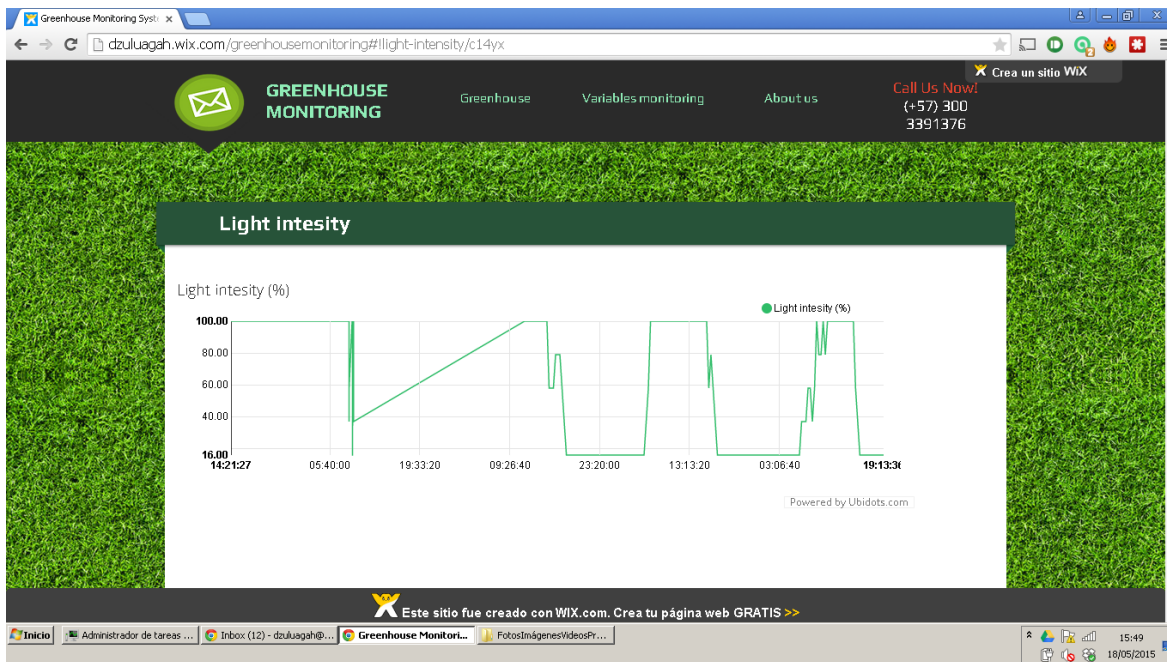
Greenhouse Monitoring Syst ×

dzuluagah.wix.com/greenhousemonitoring#!light-intensity/c14yx

Crea un sitio WiX

GREENHOUSE MONITORING

Greenhouse

Variables monitoring

About us

Call Us Now!
(+57) 300 3391376

Light intesity

Light intesity (%)

Light intesity (%)

100.00
80.00
60.00
40.00
16.00

14:21:27
05:40:00
19:33:20
09:26:40
23:20:00
13:13:20
03:06:40
19:13:3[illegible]

Powered by Ubidots.com

Este sitio fue creado con WIX.com. Crea tu página web GRATIS >>

Inicio
Administrador de tareas ...
Inbox (12) - dzuluagah@...
Greenhouse Monitori...
FotosImágenesVideosPr...

15:49
18/05/2015